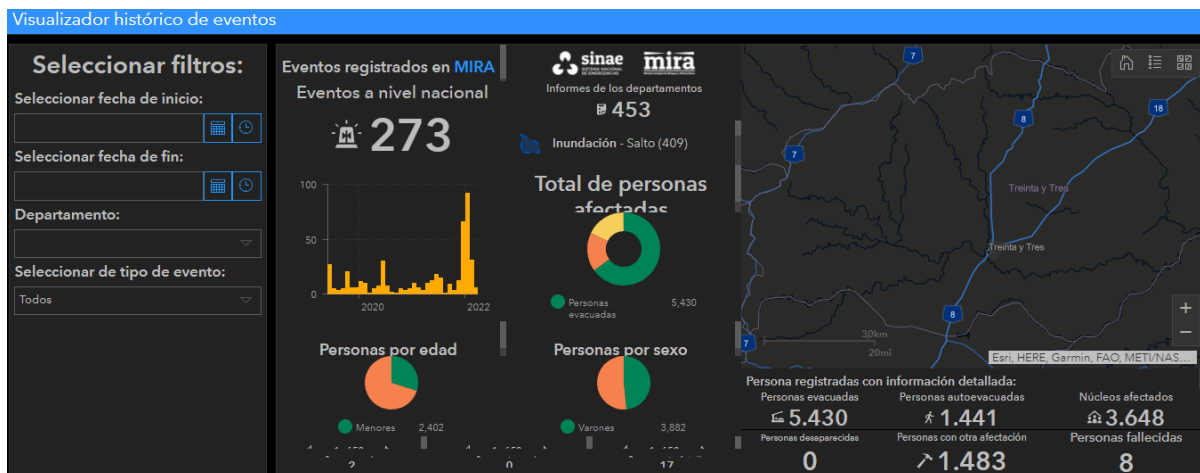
Visualizador histórico de eventos

Seleccionar filtros:

Seleccionar fecha de inicio:

Seleccionar fecha de fin:

Departamento:

Seleccionar de tipo de evento:

Todos

Eventos registrados en MIRA

Eventos a nivel nacional

273

100

50

0

2020

2022

sinae

mira

Informes de los departamentos

453

Inundación - Salto (409)

Total de personas afectadas

Personas evacuadas 5,430

Personas por edad

Menores 2,402

Personas por sexo

Varones 3,882

2

0

17

7

7

8

18

8

7

Treinta y Tres

Treinta y Tres

30km

20mi

Esri, HERE, Garmin, FAO, METI/NAS...

+

−

Persona registradas con información detallada:

Personas evacuadas

5.430

Personas autoevacuadas

1.441

Núcleos afectados

3.648

Personas desaparecidas

0

Personas con otra afectación

1.483

Personas fallecidas

8